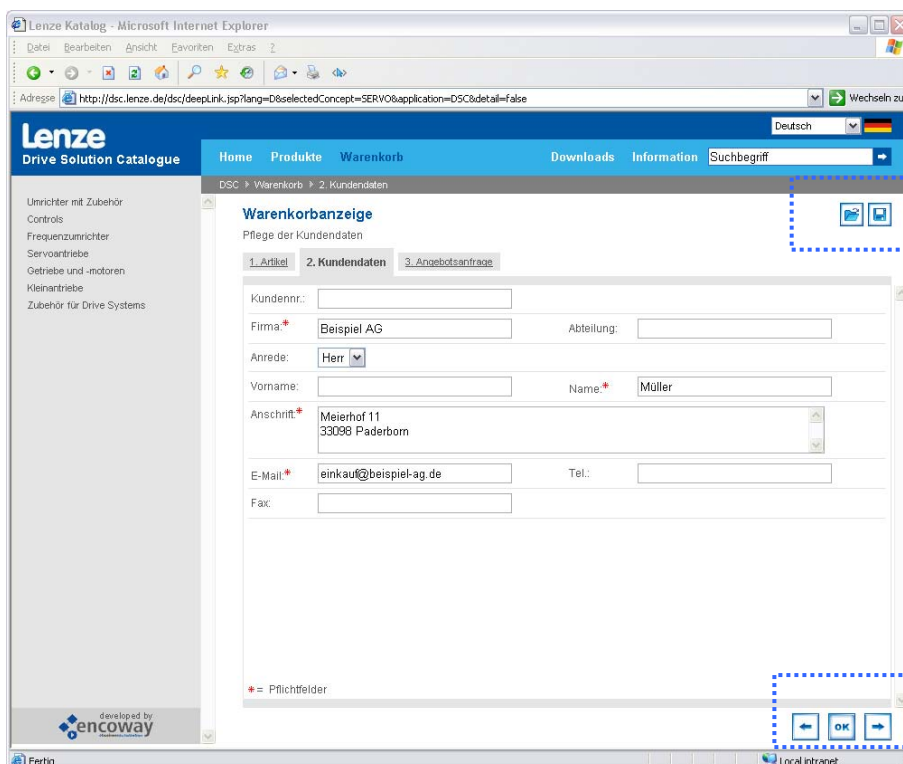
Lenze Katalog - Microsoft Internet Explorer

Datei Bearbeiten Ansicht Favoriten Extras ?

Adresse http://dsc.lenze.de/dsc/deepLink.jsp?lang=D&selectedConcept=SERVO&application=DSC&detail=false

Wechseln zu

Lenze
Drive Solution Catalogue

Deutsch

Home Produkte Warenkorb Downloads Information Suchbegriff

DSC ▸ Warenkorb ▸ 2. Kundendaten

Umrichter mit Zubehör
Controls
Frequenzumrichter
Servoantriebe
Getriebe und -motoren
Kleinantriebe
Zubehör für Drive Systems

Warenkorbanzeige
Pflege der Kundendaten

1. Artikel 2. Kundendaten 3. Angebotsanfrage

Kundennr.:
Firma:* Beispiel AG
Abteilung:
Anrede: Herr
Vorname:
Name:* Müller
Anschrift:* Meierhof 11
33098 Paderborn
E-Mail:* einkauf@beispiel-ag.de
Tel.:
Fax:

* = Pflichtfelder

developed by
encoway

OK

Fertig

Local intranet